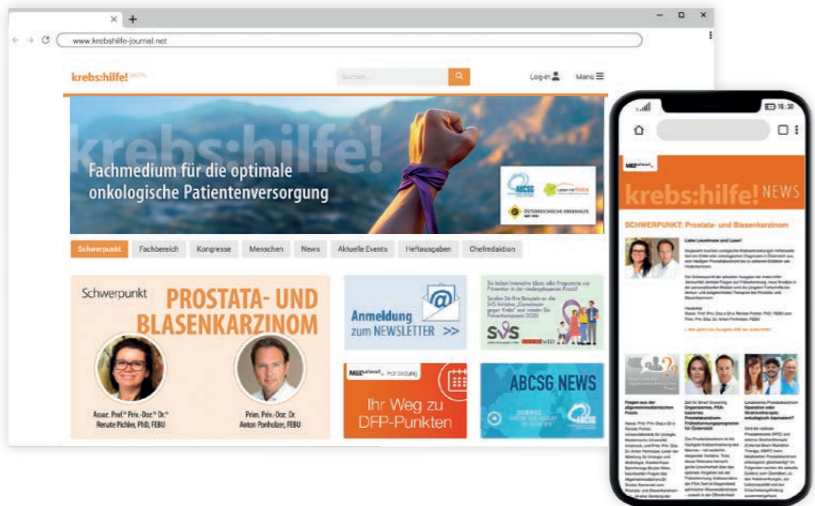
www.krebshilfe-journal.net

krebs:hilfe! DIGITAL

Suchen...

Log-in

Menü

krebs:hilfe!

Fachmedium für die optimale onkologische Patientenversorgung

ABCSG

ÖSTERREICHISCHE KREBSHILFE

Schwerpunkt
Fachbereich
Kongresse
Menschen
News
Aktuelle Events
Heftausgaben
Chefredaktion

Schwerpunkt PROSTATA- UND BLASENKARZINOM

Assoc. Prof.ⁱⁿ Priv.-Doz.ⁱⁿ Dr.ⁱⁿ Renate Pichler, PhD, FEBU

Prim. Priv.-Doz. Dr. Anton Ponholzer, FEBU

Anmeldung zum NEWSLETTER >>

Sie haben innovative Ideen oder Programme zur Prävention in der niedergelassenen Praxis?

SVS

MED

Ihr Weg zu DFP-Punkten

ABCSG NEWS

16:32

krebs:hilfe! NEWS

SCHWERPUNKT: Prostata- und Blasenkarzinom

Liebe Leserinnen und Leser!

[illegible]